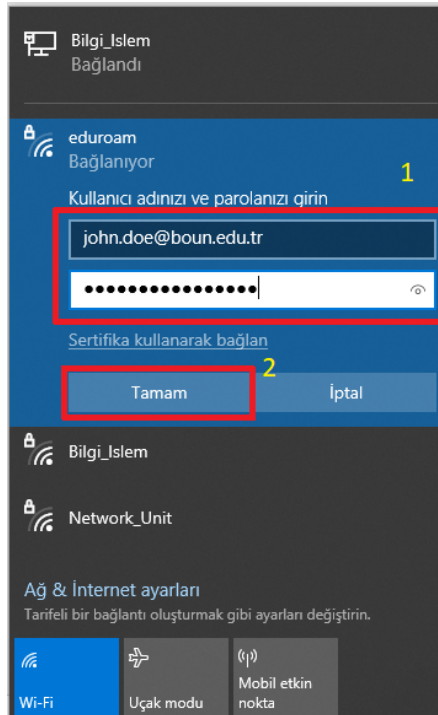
Bilgi_Islem
Bağlandı

eduroam
Bağlanıyor

1

Kullanıcı adınızı ve parolanızı girin

john.doe@boun.edu.tr

•••••••••••••••

Sertifika kullanarak bağlan

2

Tamam

İptal

Bilgi_Islem

Network_Unit

Ağ & İnternet ayarları
Tarifeli bir bağlantı oluşturmak gibi ayarları değiştirin.

Wi-Fi

Uçak modu

Mobil etkin nokta